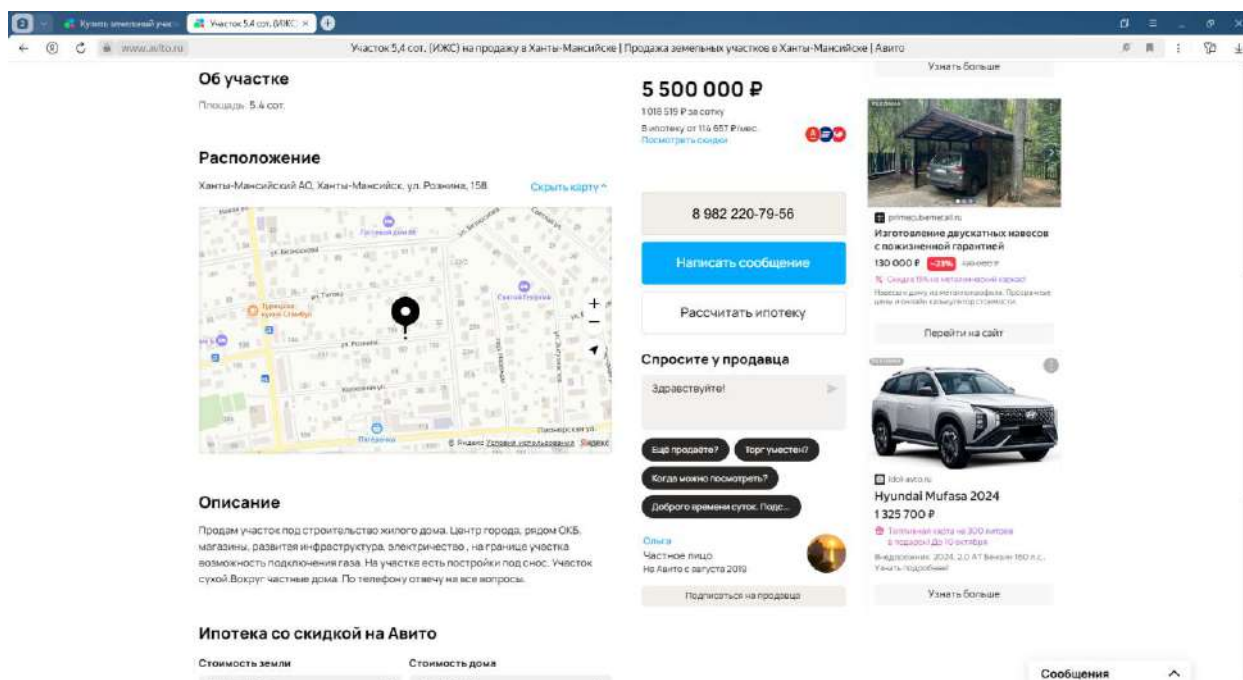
Купить земельный участ | Участок 5,4 сот. (ИЖС) ×

www.avito.ru Участок 5,4 сот. (ИЖС) на продажу в Ханты-Мансийске | Продажа земельных участков в Ханты-Мансийске | Авито

Узнать больше

Об участке

Площадь: 5.4 сот.

Расположение

Ханты-Мансийский АО, Ханты-Мансийск, ул. Рознина, 158

Скрыть карту

ул. Титова
ул. Рознина
Гостевой дом
Святой Георгий
Пятёрочка
Пионерская ул.
© Яндекс Условия использования Яндекс

5 500 000 ₽

1 018 519 ₽ за сотку

В ипотеку от 114 657 ₽/мес.
Посмотреть скидки

8 982 220-79-56

Написать сообщение

Рассчитать ипотеку

Спросите у продавца

Здравствуйте!

Ещё продаёте?
Торг уместен?
Когда можно посмотреть?
Доброго времени суток. Подс...

Ольга
Частное лицо
На Авито с августа 2019

Подписаться на продавца

primecubemetall.ru
Изготовление двускатных навесов с пожизненной гарантией
130 000 ₽ -23% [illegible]
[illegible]
Перейти на сайт

Hyundai Mufasa 2024
1 325 700 ₽
Топливная карта на 300 литров в подарок! До 10 октября
Внедорожник, 2024, 2.0 AT Бензин 150 л.с. Узнать подробнее
Узнать больше

Описание

Продам участок под строительство жилого дома. Центр города, рядом ОКБ, магазины, развитая инфраструктура, электричество , на границе участка возможность подключения газа. На участке есть постройки под снос. Участок сухой.Вокруг частные дома. По телефону отвечу на все вопросы.

Ипотека со скидкой на Авито

Стоимость земли
Стоимость дома

Сообщения